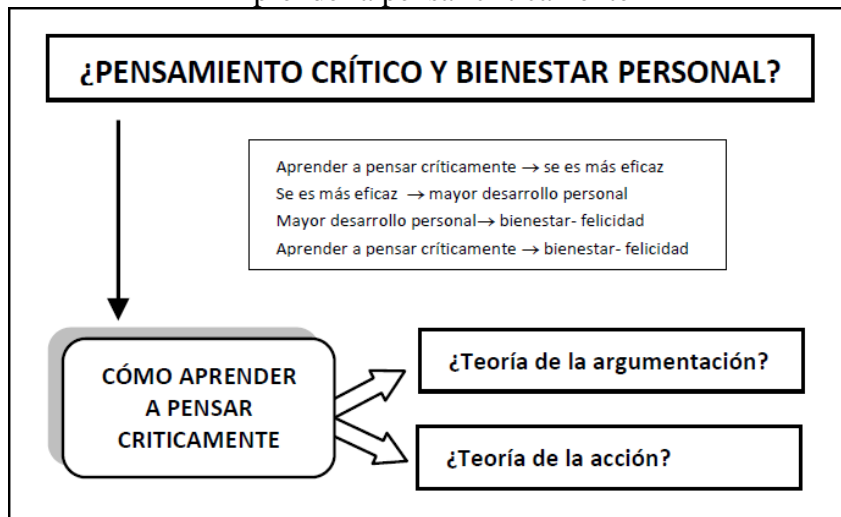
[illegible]

¿PENSAMIENTO CRÍTICO Y BIENESTAR PERSONAL?

Aprender a pensar críticamente → se es más eficaz
Se es más eficaz → mayor desarrollo personal
Mayor desarrollo personal→ bienestar- felicidad
Aprender a pensar críticamente → bienestar- felicidad

CÓMO APRENDER A PENSAR CRITICAMENTE

¿Teoría de la argumentación?

¿Teoría de la acción?